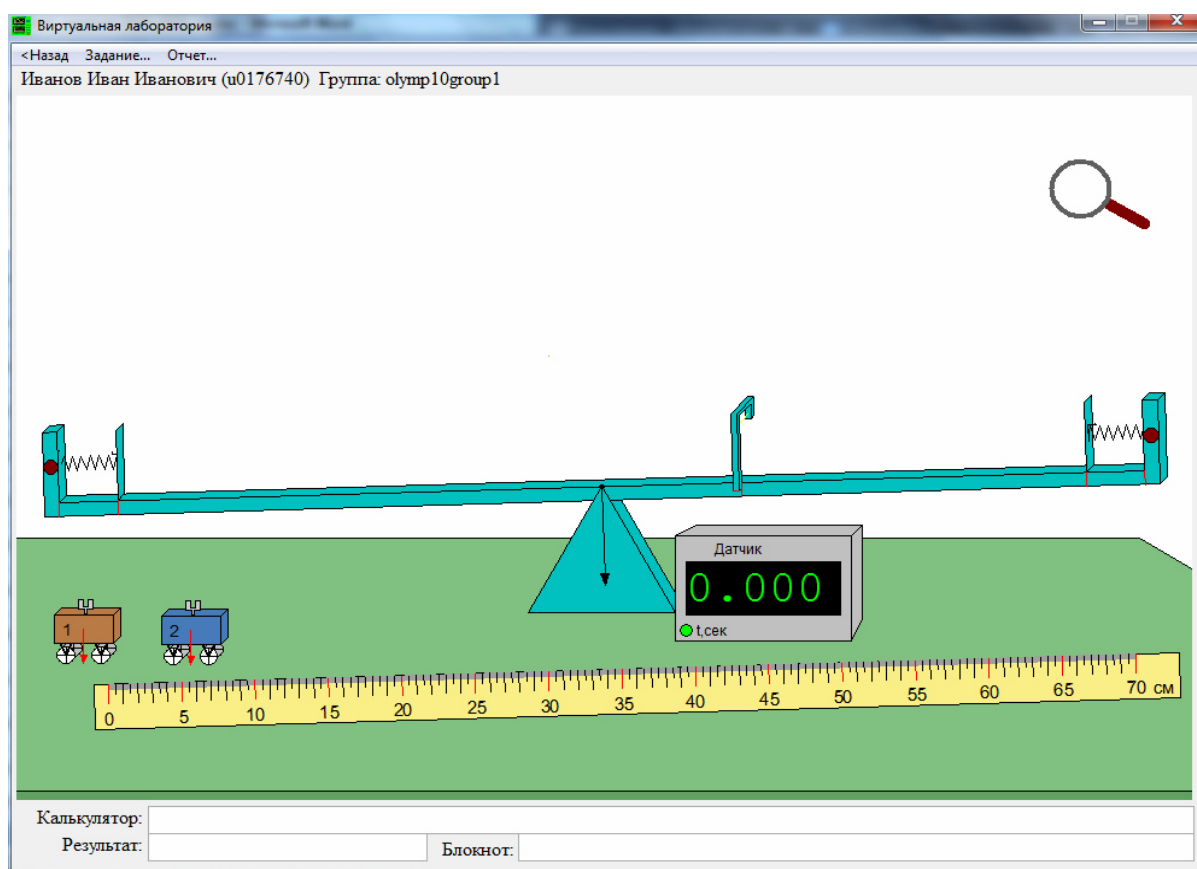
Виртуальная лаборатория

<Назад Задание... Отчет...

Иванов Иван Иванович (u0176740) Группа: olymp10group1

Датчик

0.000

t,сек

1

2

0 5 10 15 20 25 30 35 40 45 50 55 60 65 70 см

Калькулятор:

Результат:

Блокнот: